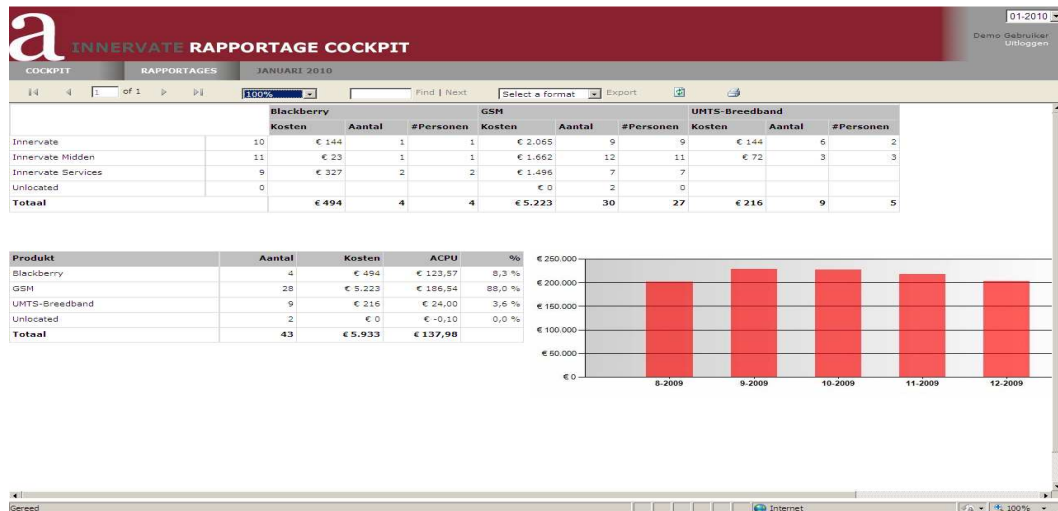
a INNERVATE RAPPORTAGE COCKPIT

01-2010

Demo Gebruiker
Uitloggen

COCKPIT RAPPORTAGES JANUARI 2010

1 of 1 100% Find | Next Select a format Export

| | | Blackberry | | | GSM | | | UMTS-Breedband | | |
|---|---|---|---|---|---|---|---|---|---|---|
| | | Kosten | Aantal | #Personen | Kosten | Aantal | #Personen | Kosten | Aantal | #Personen |
| Innervate | 10 | € 144 | 1 | 1 | € 2.065 | 9 | 9 | € 144 | 6 | 2 |
| Innervate Midden | 11 | € 23 | 1 | 1 | € 1.662 | 12 | 11 | € 72 | 3 | 3 |
| Innervate Services | 9 | € 327 | 2 | 2 | € 1.496 | 7 | 7 | | | |
| Unlocated | 0 | | | | € 0 | 2 | 0 | | | |
| Totaal | | € 494 | 4 | 4 | € 5.223 | 30 | 27 | € 216 | 9 | 5 |

| Produkt | Aantal | Kosten | ACPU | % |
|---|---|---|---|---|
| Blackberry | 4 | € 494 | € 123,57 | 8,3 % |
| GSM | 28 | € 5.223 | € 186,54 | 88,0 % |
| UMTS-Breedband | 9 | € 216 | € 24,00 | 3,6 % |
| Unlocated | 2 | € 0 | € -0,10 | 0,0 % |
| Totaal | 43 | € 5.933 | € 137,98 | |

€ 250.000
€ 200.000
€ 150.000
€ 100.000
€ 50.000
€ 0
8-2009 9-2009 10-2009 11-2009 12-2009

Gereed Internet 100%